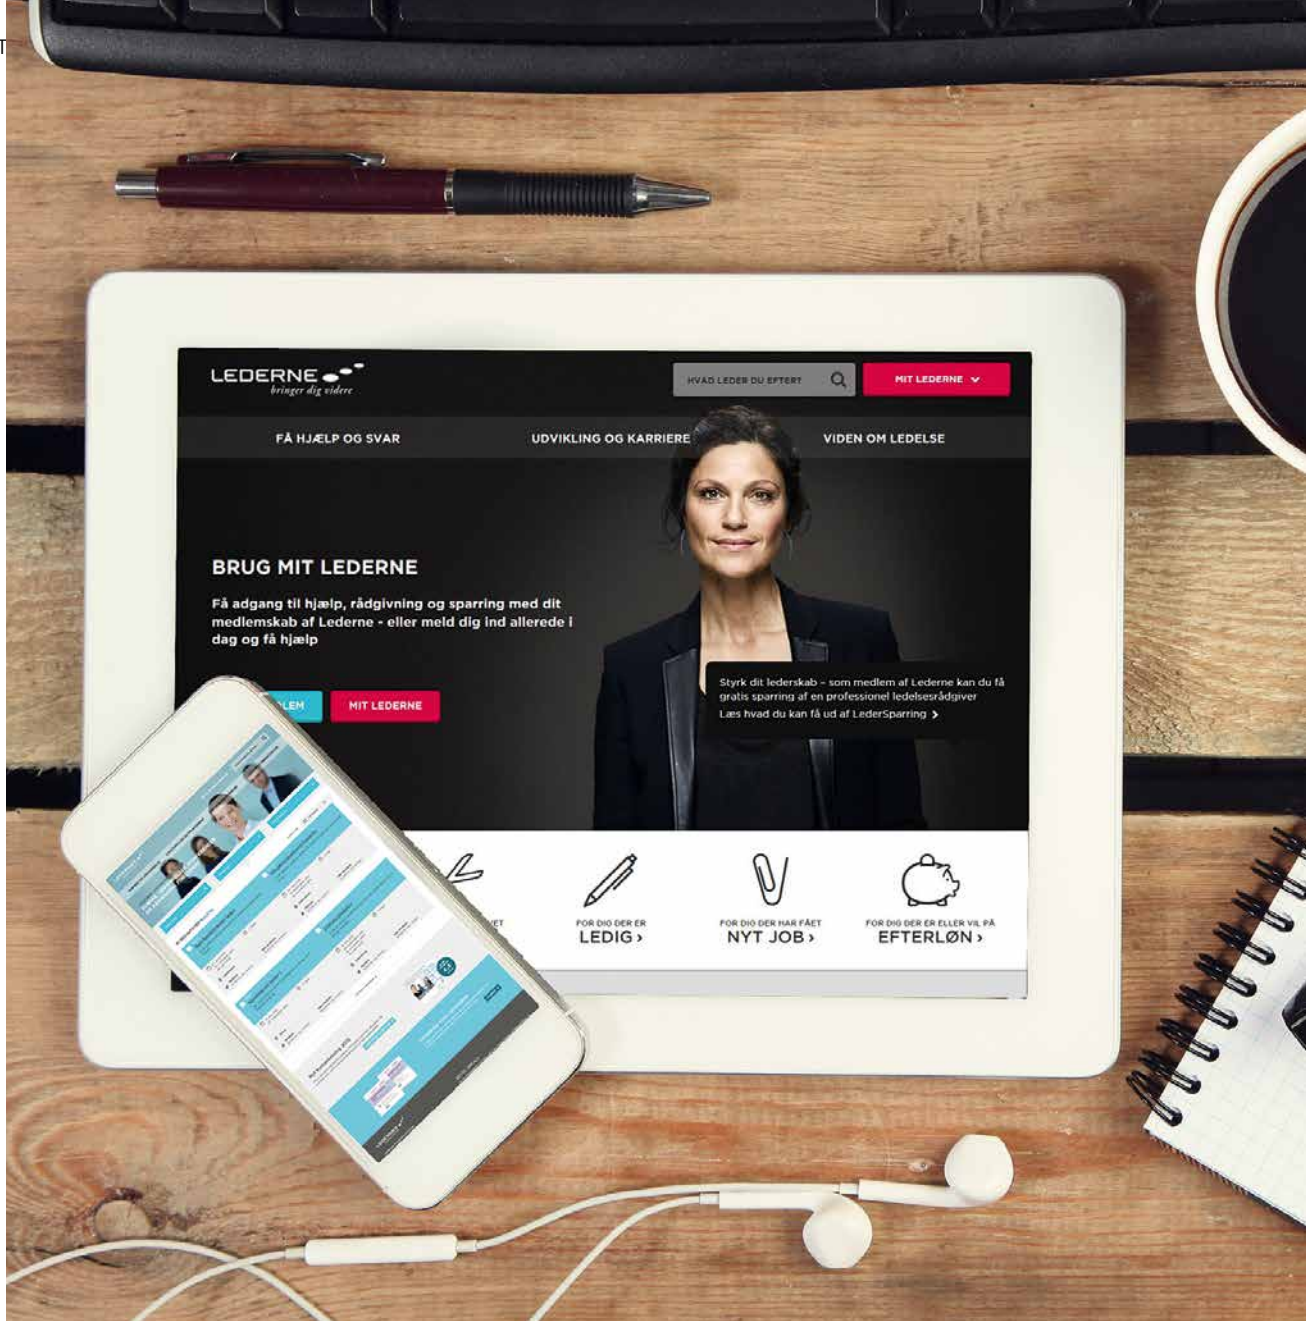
LEDERNE
bringer dig videre

HVAD LEDER DU EFTER?

MIT LEDERNE

FÅ HJÆLP OG SVAR

UDVIKLING OG KARRIERE

VIDEN OM LEDELSE

BRUG MIT LEDERNE

Få adgang til hjælp, rådgivning og sparring med dit medlemskab af Lederne - eller meld dig ind allerede i dag og få hjælp

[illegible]LEM

MIT LEDERNE

Styrk dit lederskab - som medlem af Lederne kan du få gratis sparring af en professionel ledelsesrådgiver

Læs hvad du kan få ud af LederSparring

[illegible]ET

FOR DIG DER ER
LEDIG ›

FOR DIG DER HAR FÅET
NYT JOB ›

FOR DIG DER ER ELLER VIL PÅ
EFTERLØN ›